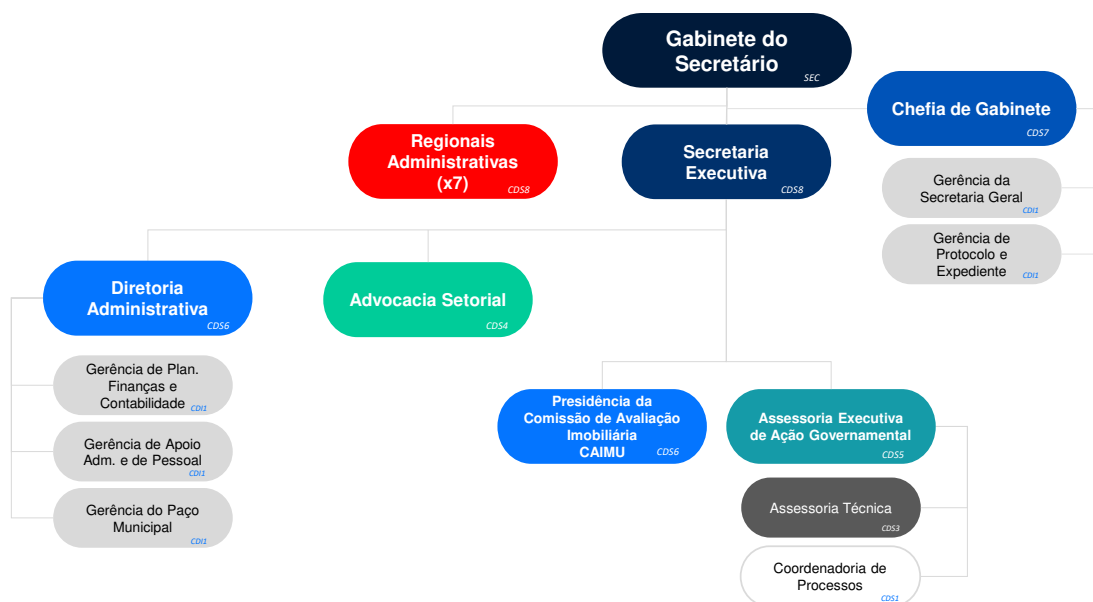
Gabinete do Secretário
SEC

Chefia de Gabinete
CDS7

Gerência da Secretaria Geral
CDI1

Gerência de Protocolo e Expediente
CDI1

Regionais Administrativas (x7)
CDS8

Secretaria Executiva
CDS8

Diretoria Administrativa
CDS6

Gerência de Plan. Finanças e Contabilidade
CDI1

Gerência de Apoio Adm. e de Pessoal
CDI1

Gerência do Paço Municipal
CDI1

Advocacia Setorial
CDS4

Presidência da Comissão de Avaliação Imobiliária CAIMU
CDS6

Assessoria Executiva de Ação Governamental
CDS5

Assessoria Técnica
CDS3

Coordenadoria de Processos
CDS1